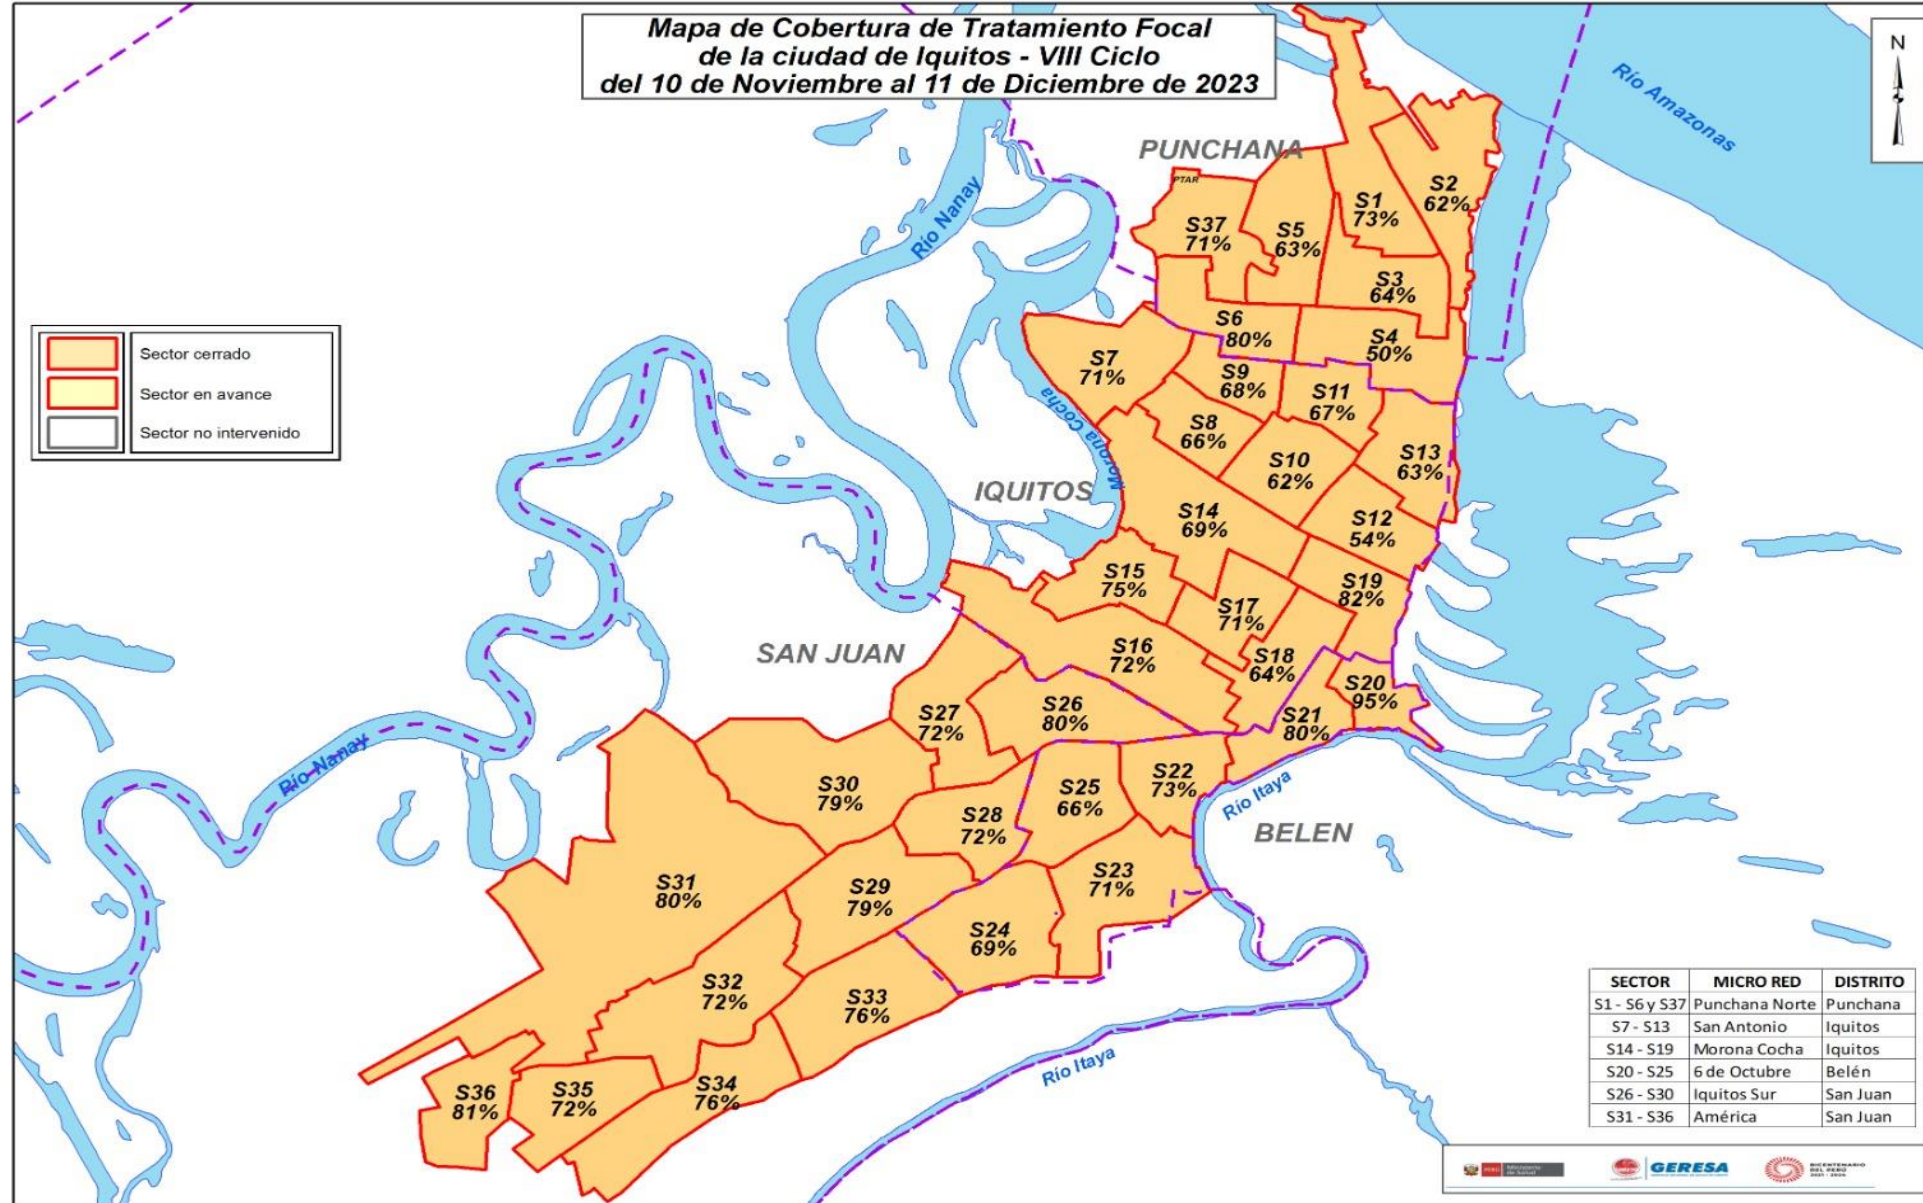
Mapa de Cobertura de Tratamiento Focal de la ciudad de Iquitos - VIII Ciclo del 10 de Noviembre al 11 de Diciembre de 2023

N

Río Amazonas

PUNCHANA

PTAR

Río Nanay

Sector cerrado
Sector en avance
Sector no intervenido

S1 73%
S2 62%
S37 71%
S5 63%
S3 64%
S6 80%
S4 50%
S7 71%
S9 68%
S11 67%
S8 66%
Morona Cocha
S10 62%
S13 63%
IQUITOS
S14 69%
S12 54%
S15 75%
S19 82%
S17 71%
SAN JUAN
S16 72%
S18 64%
S20 95%
S27 72%
S26 80%
S21 80%
S30 79%
S22 73%
S25 66%
S28 72%
Río Itaya
BELEN
Río Nanay
S31 80%
S29 79%
S23 71%
S24 69%
S32 72%
S33 76%
Río Itaya
S36 81%
S35 72%
S34 76%

| SECTOR | MICRO RED | DISTRITO |
|---|---|---|
| S1 - S6 y S37 | Punchana Norte | Punchana |
| S7 - S13 | San Antonio | Iquitos |
| S14 - S19 | Morona Cocha | Iquitos |
| S20 - S25 | 6 de Octubre | Belén |
| S26 - S30 | Iquitos Sur | San Juan |
| S31 - S36 | América | San Juan |

GERESA